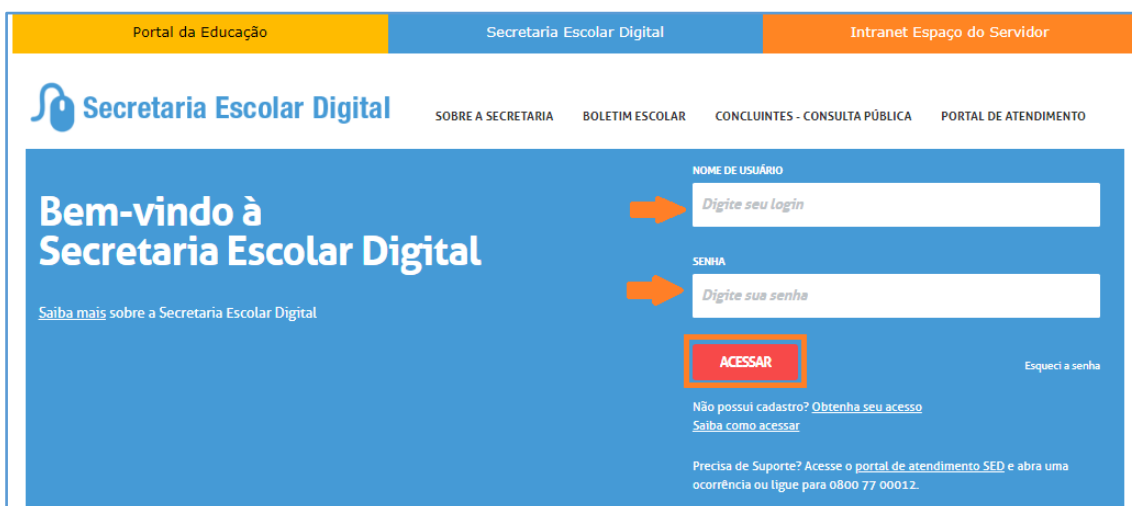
Portal da Educação

Secretaria Escolar Digital

Intranet Espaço do Servidor

Secretaria Escolar Digital

SOBRE A SECRETARIA

BOLETIM ESCOLAR

CONCLUINTES - CONSULTA PÚBLICA

PORTAL DE ATENDIMENTO

Bem-vindo à Secretaria Escolar Digital

Saiba mais sobre a Secretaria Escolar Digital

NOME DE USUÁRIO

Digite seu login

SENHA

Digite sua senha

ACESSAR

Esqueci a senha

Não possui cadastro? Obtenha seu acesso

Saiba como acessar

Precisa de Suporte? Acesse o portal de atendimento SED e abra uma ocorrência ou ligue para 0800 77 00012.